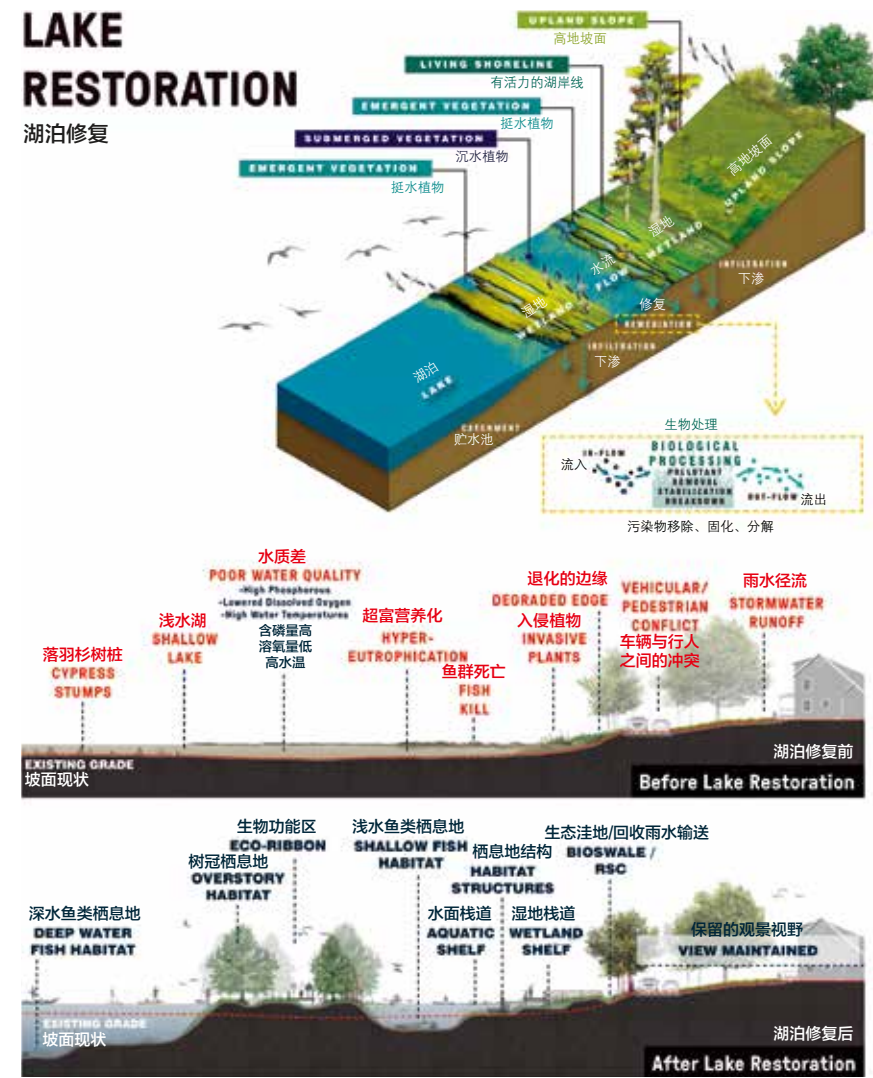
LAKE RESTORATION
湖泊修复

UPLAND SLOPE
高地坡面
LIVING SHORELINE
有活力的湖岸线
EMERGENT VEGETATION
挺水植物
SUBMERGED VEGETATION
沉水植物
EMERGENT VEGETATION
挺水植物

高地坡面
UPLAND SLOPE
湿地
WETLAND
水流
FLOW
湿地
WETLAND
INFILTRATION
下渗
修复
REMEDIATION
INFILTRATION
下渗
湖泊
LAKE
CATCHMENT
贮水池

生物处理
IN-FLOW
流入
BIOLOGICAL PROCESSING
POLLUTANT REMOVAL STABILIZATION BREAKDOWN
OUT-FLOW
流出
污染物移除、固化、分解

水质差
POOR WATER QUALITY
-High Phosphorous
-Lowered Dissolved Oxygen
-High Water Temperatures
含磷量高
溶氧量低
高水温
浅水湖
SHALLOW LAKE
落羽杉树桩
CYPRESS STUMPS
超富营养化
HYPER-EUTROPHICATION
鱼群死亡
FISH KILL
退化的边缘
DEGRADED EDGE
入侵植物
INVASIVE PLANTS
VEHICULAR/ PEDESTRIAN CONFLICT
车辆与行人之间的冲突
雨水径流
STORMWATER RUNOFF
EXISTING GRADE
坡面现状
湖泊修复前
Before Lake Restoration

生物功能区
ECO-RIBBON
浅水鱼类栖息地
SHALLOW FISH HABITAT
树冠栖息地
OVERSTORY HABITAT
栖息地结构
HABITAT STRUCTURES
生态洼地/回收雨水输送
BIOSWALE / RSC
深水鱼类栖息地
DEEP WATER FISH HABITAT
水面栈道
AQUATIC SHELF
湿地栈道
WETLAND SHELF
保留的观景视野
VIEW MAINTAINED
EXISTING GRADE
坡面现状
湖泊修复后
After Lake Restoration